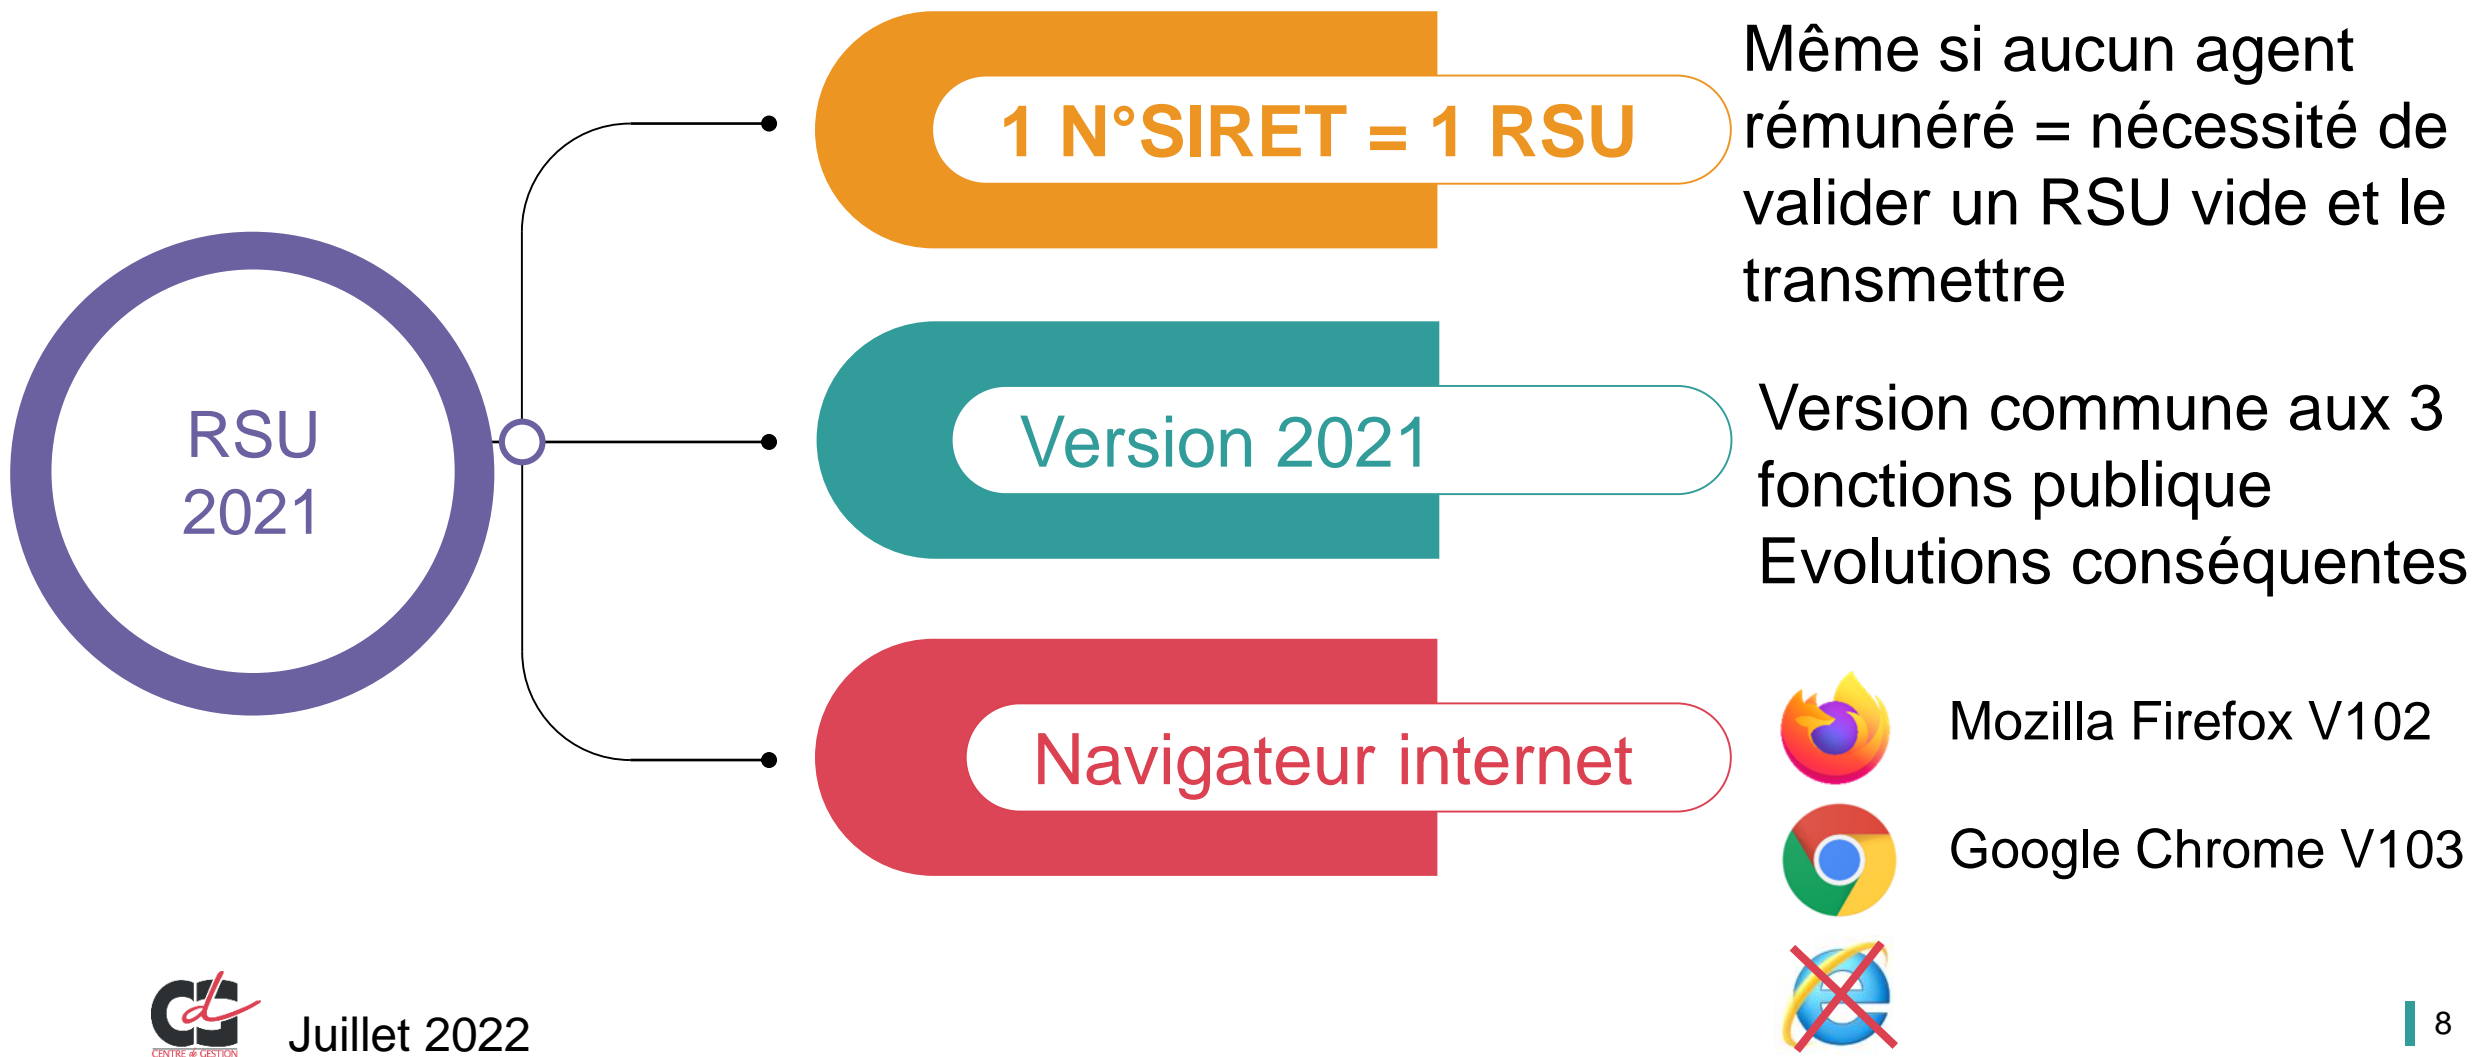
RSU 2021

1 N°SIRET = 1 RSU

Même si aucun agent rémunéré = nécessité de valider un RSU vide et le transmettre

Version 2021

Version commune aux 3 fonctions publique
Evolutions conséquentes

Navigateur internet

Mozilla Firefox V102

Google Chrome V103

CDG CENTRE de GESTION

Juillet 2022

8